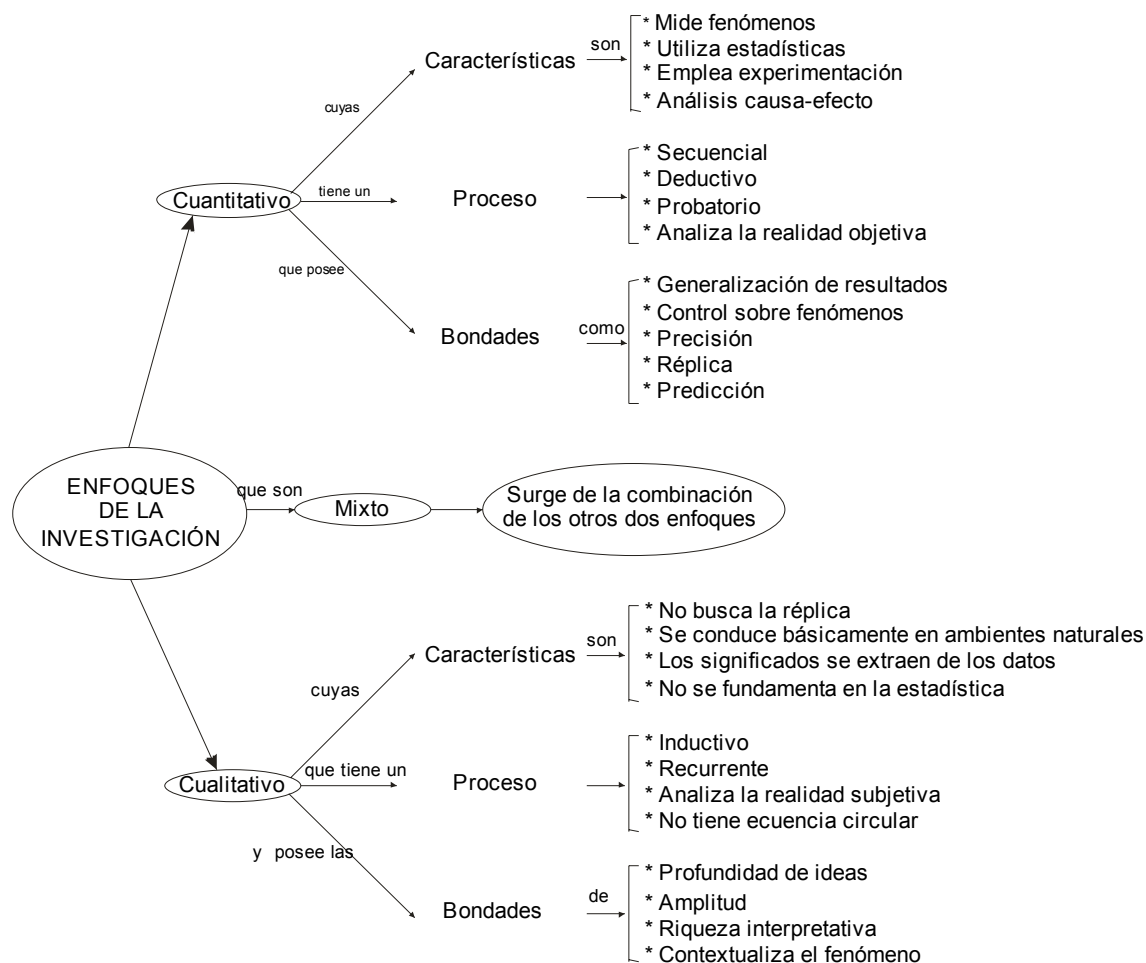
ENFOQUES DE LA INVESTIGACIÓN

Cuantitativo

cuyas

Características

son

* Mide fenómenos
* Utiliza estadísticas
* Emplea experimentación
* Análisis causa-efecto

tiene un

Proceso

* Secuencial
* Deductivo
* Probatorio
* Analiza la realidad objetiva

que posee

Bondades

como

* Generalización de resultados
* Control sobre fenómenos
* Precisión
* Réplica
* Predicción

que son

Mixto

Surge de la combinación de los otros dos enfoques

Cualitativo

cuyas

Características

son

* No busca la réplica
* Se conduce básicamente en ambientes naturales
* Los significados se extraen de los datos
* No se fundamenta en la estadística

que tiene un

Proceso

* Inductivo
* Recurrente
* Analiza la realidad subjetiva
* No tiene ecuencia circular

y posee las

Bondades

de

* Profundidad de ideas
* Amplitud
* Riqueza interpretativa
* Contextualiza el fenómeno